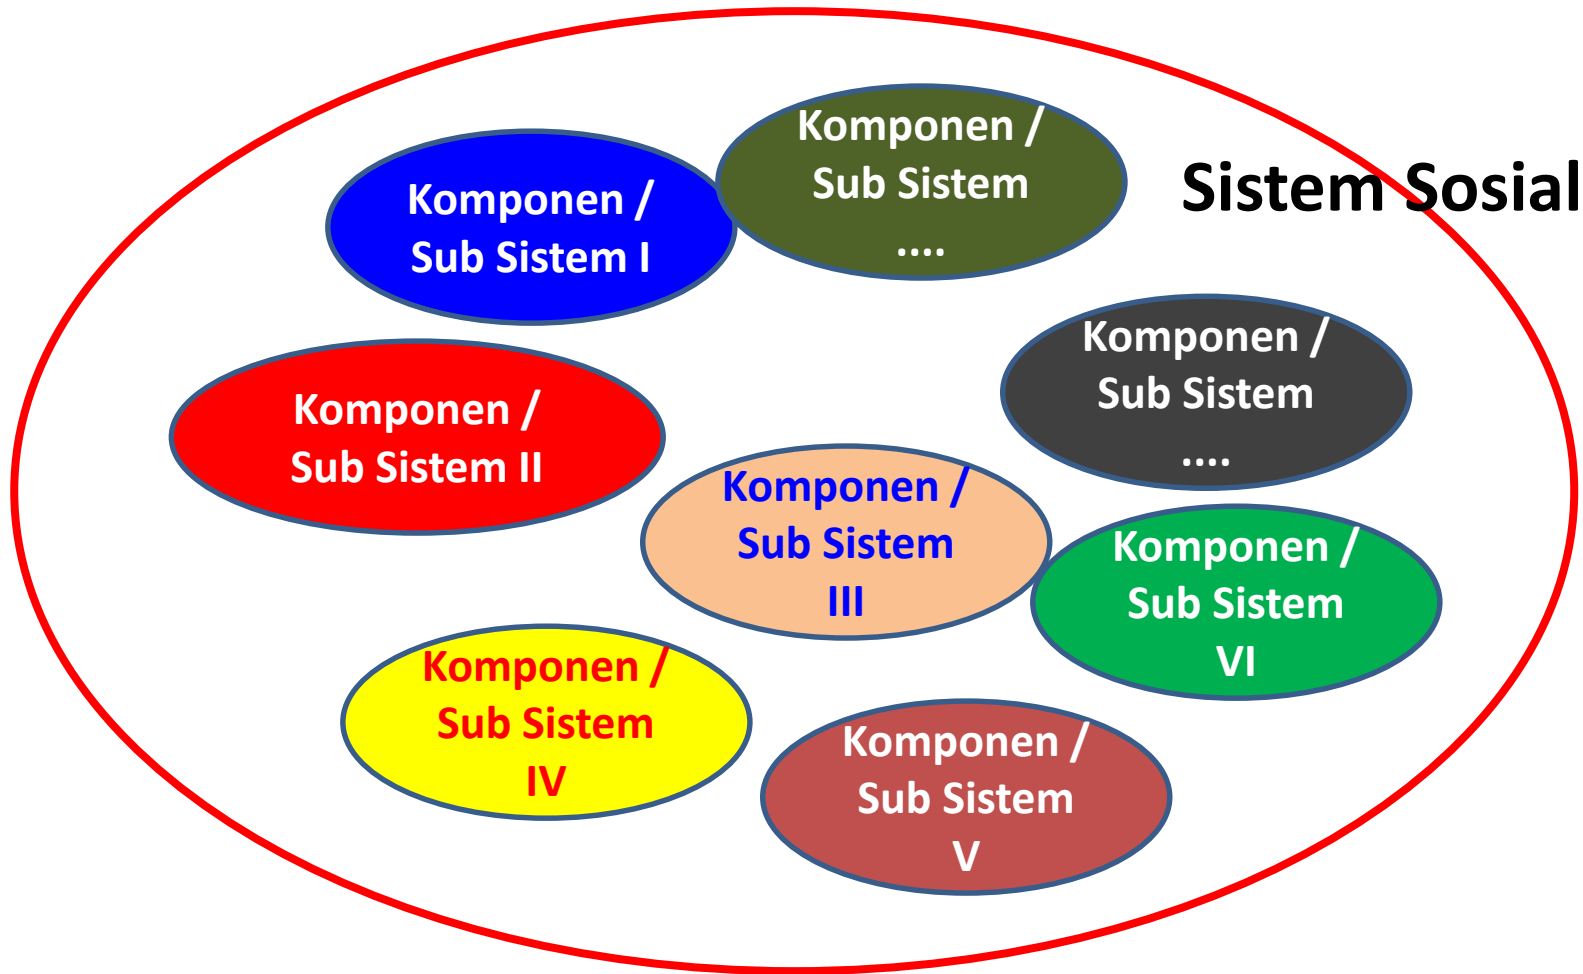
Komponen / Sub Sistem ....

Sistem Sosial

Komponen / Sub Sistem I

Komponen / Sub Sistem ....

Komponen / Sub Sistem II

Komponen / Sub Sistem III

Komponen / Sub Sistem VI

Komponen / Sub Sistem IV

Komponen / Sub Sistem V